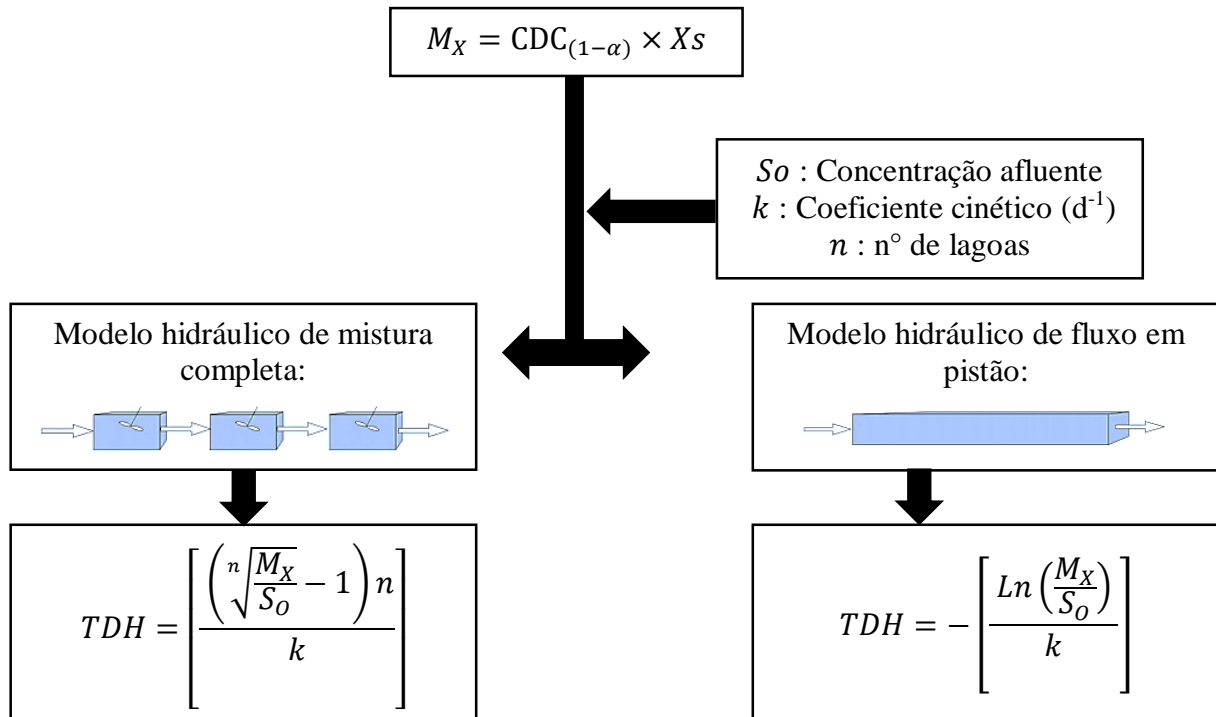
$M_X = \text{CDC}_{(1-\alpha)} \times Xs$

$So$ : Concentração afluente
$k$ : Coeficiente cinético ($d^{-1}$)
$n$ : n° de lagoas

Modelo hidráulico de mistura completa:

$TDH = \left[ \frac{\left( \sqrt[n]{\frac{M_X}{S_O}} - 1 \right) n}{k} \right]$

Modelo hidráulico de fluxo em pistão:

$TDH = -\left[ \frac{Ln\left(\frac{M_X}{S_O}\right)}{k} \right]$